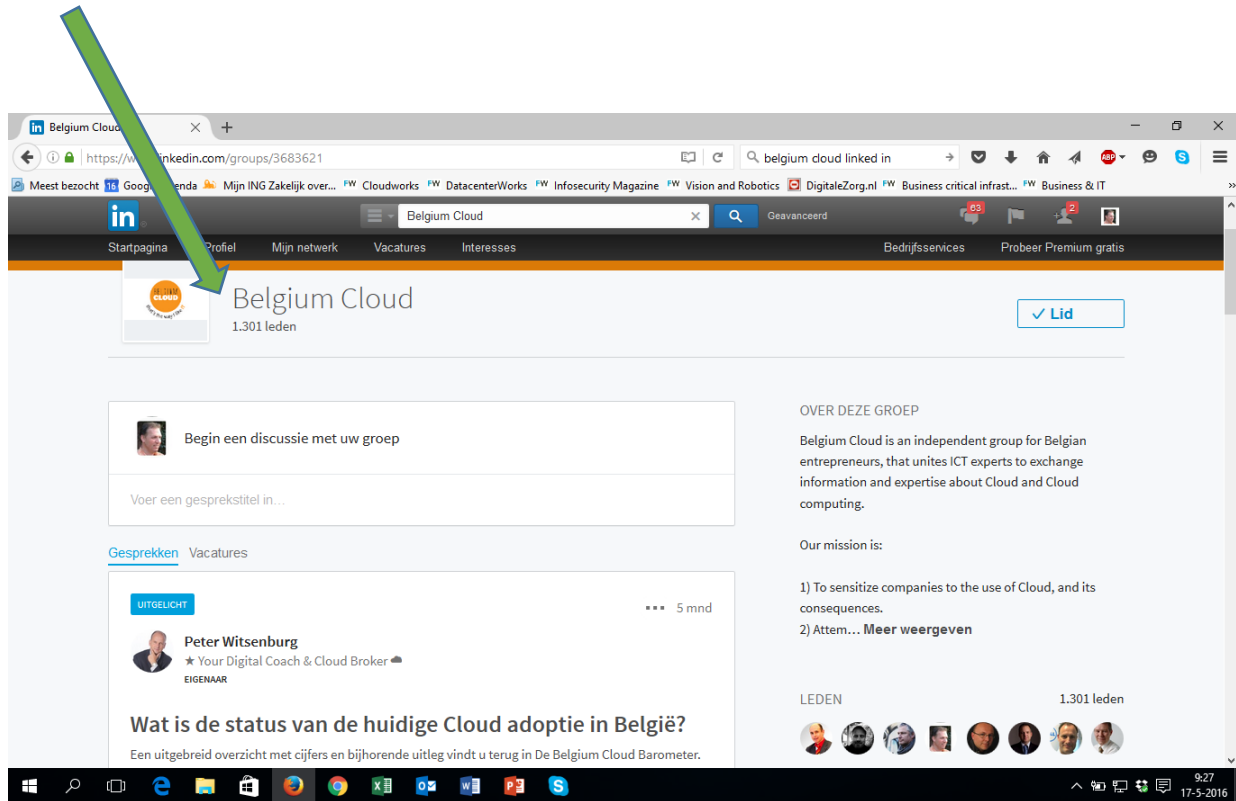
Belgium Cloud

https://www.linkedin.com/groups/3683621

belgium cloud linked in

Meest bezocht  Google Agenda  Mijn ING Zakelijk over...  Cloudworks  DatacenterWorks  Infosecurity Magazine  Vision and Robotics  DigitaleZorg.nl  Business critical infrast...  Business & IT

Belgium Cloud  Geavanceerd

63  2

Startpagina  Profiel  Mijn netwerk  Vacatures  Interesses  Bedrijfsservices  Probeer Premium gratis

Belgium Cloud
1.301 leden

✓ Lid

Begin een discussie met uw groep

Voer een gespreksstitel in...

Gesprekken  Vacatures

UITGELICHT

5 mnd

Peter Witsenburg
★ Your Digital Coach & Cloud Broker
EIGENAAR

Wat is de status van de huidige Cloud adoptie in België?

Een uitgebreid overzicht met cijfers en bijhorende uitleg vindt u terug in De Belgium Cloud Barometer.

OVER DEZE GROEP

Belgium Cloud is an independent group for Belgian entrepreneurs, that unites ICT experts to exchange information and expertise about Cloud and Cloud computing.

Our mission is:

1) To sensitize companies to the use of Cloud, and its consequences.
2) Attem... Meer weergeven

LEDEN  1.301 leden

9:27
17-5-2016